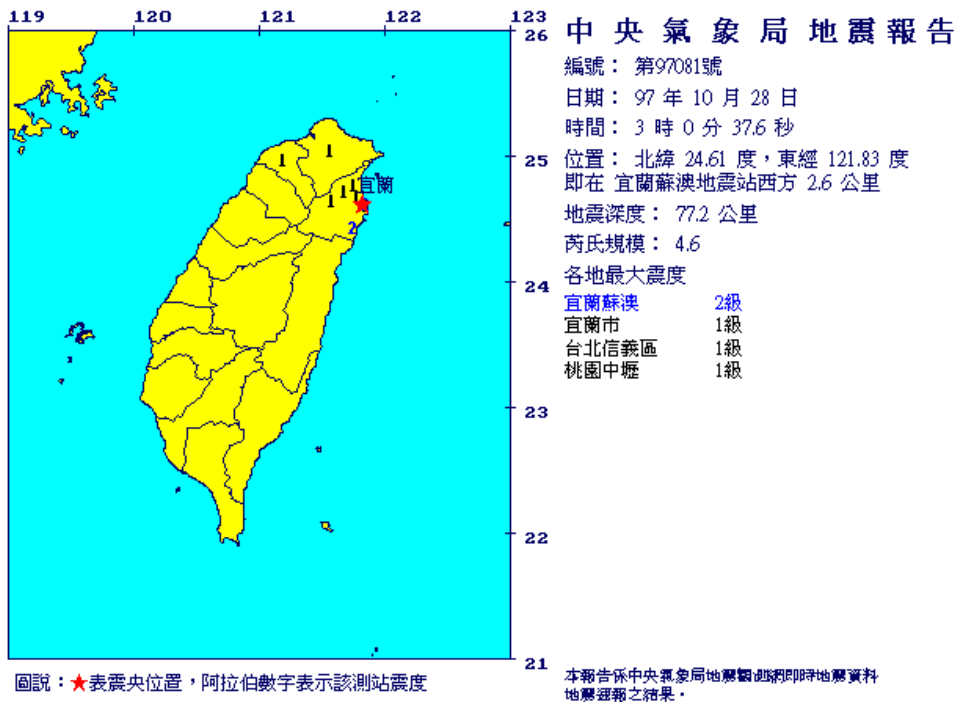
119 120 121 122 123

26

25

24

23

22

21

1 1 1 1 1 宜蘭 2

中央氣象局地震報告

編號： 第97081號

日期： 97 年 10 月 28 日

時間： 3 時 0 分 37.6 秒

位置： 北緯 24.61 度，東經 121.83 度
即在 宜蘭蘇澳地震站西方 2.6 公里

地震深度： 77.2 公里

芮氏規模： 4.6

各地最大震度

| 宜蘭蘇澳 | 2級 |
|---|---|
| 宜蘭市 | 1級 |
| 台北信義區 | 1級 |
| 桃園中壢 | 1級 |

圖說：★表震央位置，阿拉伯數字表示該測站震度

本報告係中央氣象局地震觀測網即時地震資料地震速報之結果。